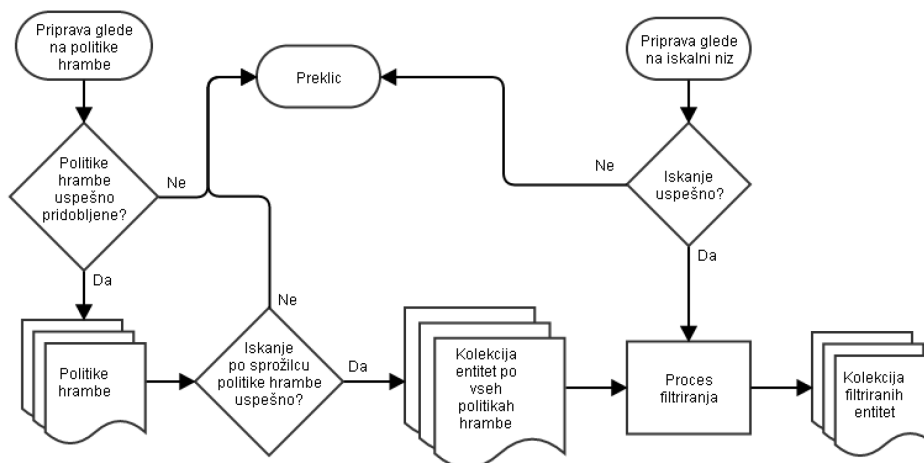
Priprava glede na politike hrambe

Preklic

Priprava glede na iskalni niz

Politike hrambe uspešno pridobljene?

Ne

Ne

Iskanje uspešno?

Da

Da

Ne

Politike hrambe

Iskanje po sprožilcu politike hrambe uspešno?

Da

Kolekcija entitet po vseh politikah hrambe

Proces filtriranja

Kolekcija filtriranih entitet